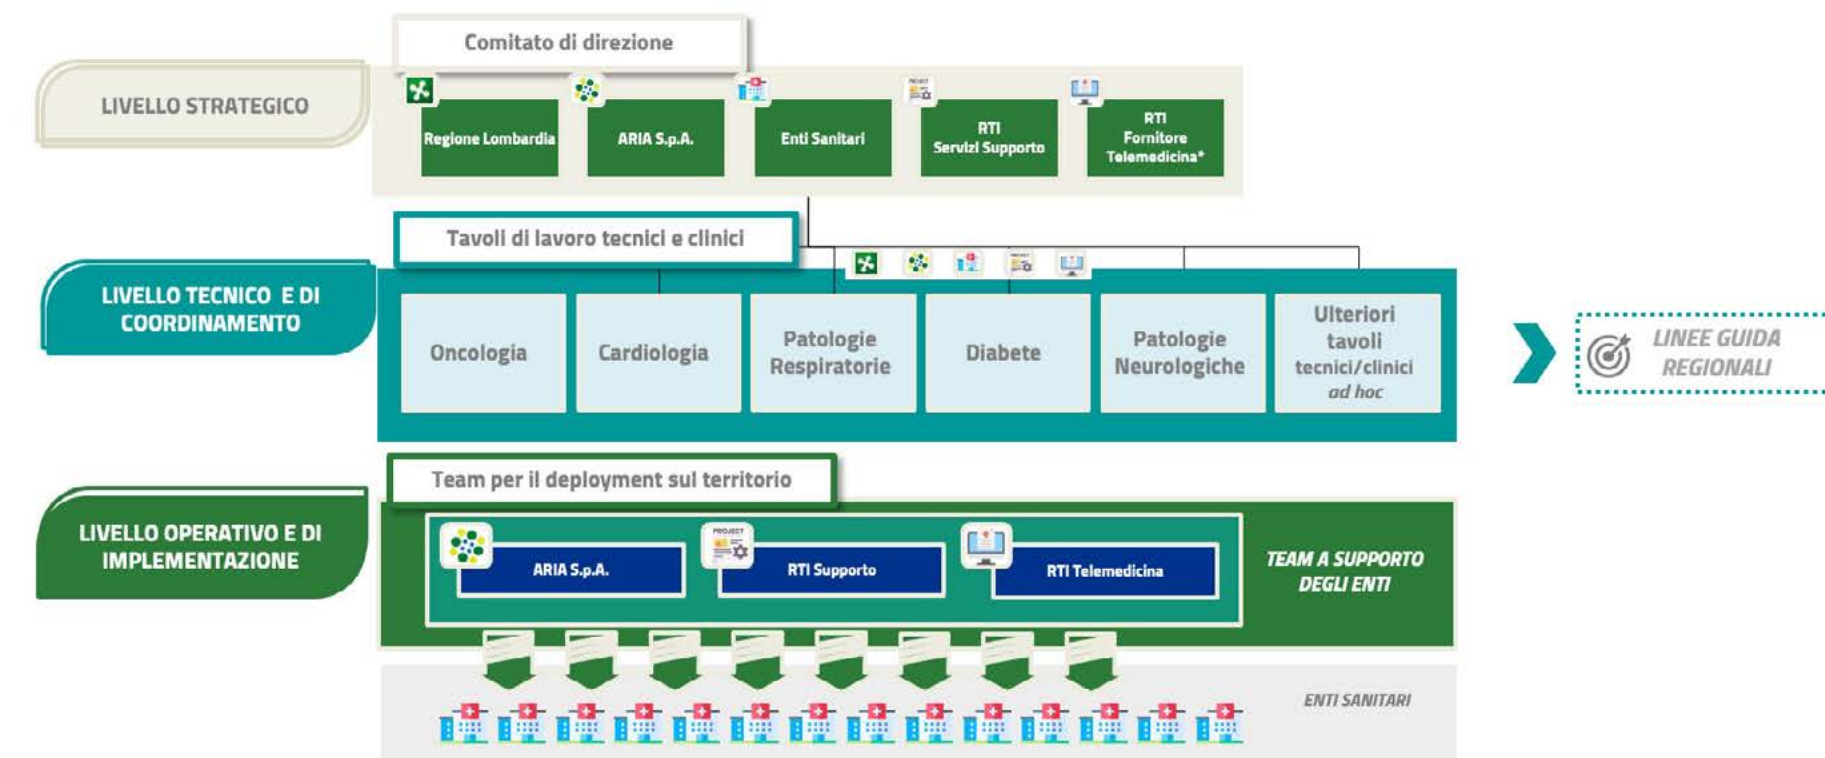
LIVELLO STRATEGICO

Comitato di direzione

Regione Lombardia

ARIA S.p.A.

Enti Sanitari

RTI Servizi Supporto

RTI Fornitore Telemedicina*

LIVELLO TECNICO E DI COORDINAMENTO

Tavoli di lavoro tecnici e clinici

Oncologia

Cardiologia

Patologie Respiratorie

Diabete

Patologie Neurologiche

Ulteriori tavoli tecnici/clinici ad hoc

LINEE GUIDA REGIONALI

LIVELLO OPERATIVO E DI IMPLEMENTAZIONE

Team per il deployment sul territorio

ARIA S.p.A.

PROJECT

RTI Supporto

RTI Telemedicina

TEAM A SUPPORTO DEGLI ENTI

ENTI SANITARI